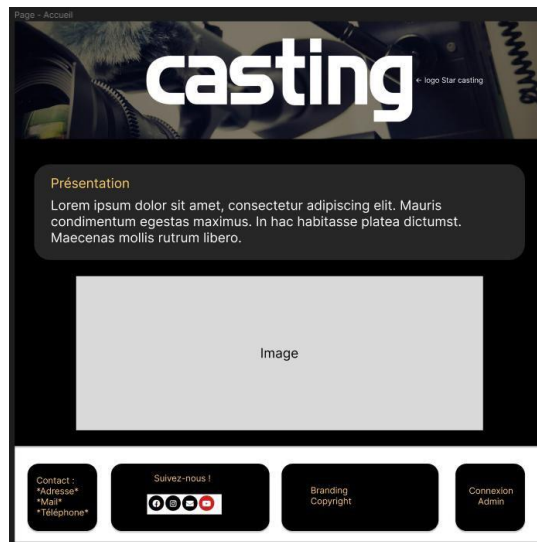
Page - Accueil

casting

← logo Star casting

Présentation

Lorem ipsum dolor sit amet, consectetur adipiscing elit. Mauris condimentum egestas maximus. In hac habitasse platea dictumst. Maecenas mollis rutrum libero.

Image

Contact :
*Adresse*
*Mail*
*Téléphone*

Suivez-nous !

Branding
Copyright

Connexion
Admin